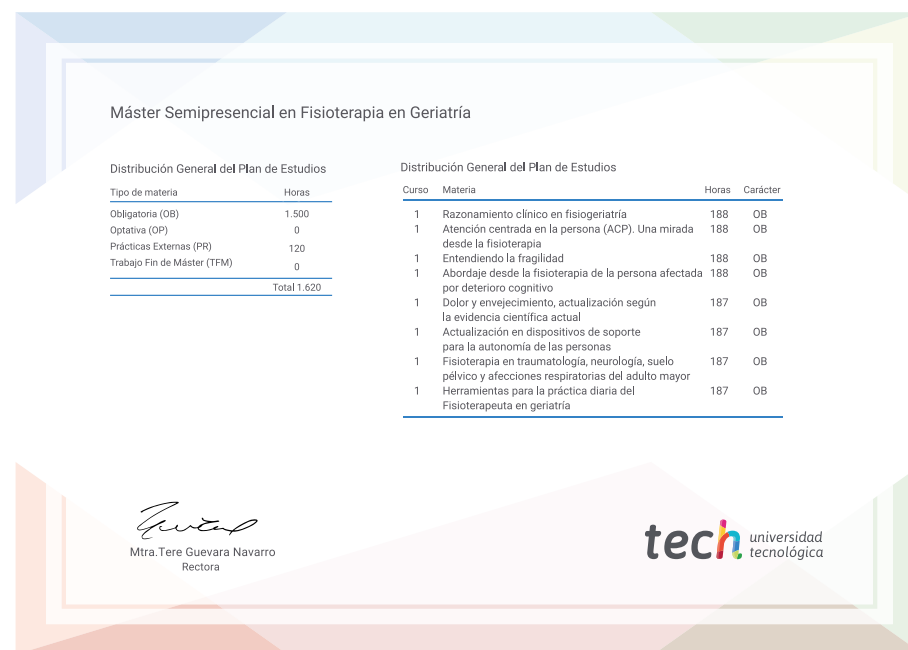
Máster Semipresencial en Fisioterapia en Geriatría

Distribución General del Plan de Estudios

| Tipo de materia | Horas |
|---|---|
| Obligatoria (OB) | 1.500 |
| Optativa (OP) | 0 |
| Prácticas Externas (PR) | 120 |
| Trabajo Fin de Máster (TFM) | 0 |
| | Total 1.620 |

Distribución General del Plan de Estudios

| Curso | Materia | Horas | Carácter |
|---|---|---|---|
| 1 | Razonamiento clínico en fisiogeriatría | 188 | OB |
| 1 | Atención centrada en la persona (ACP). Una mirada desde la fisioterapia | 188 | OB |
| 1 | Entendiendo la fragilidad | 188 | OB |
| 1 | Abordaje desde la fisioterapia de la persona afectada por deterioro cognitivo | 188 | OB |
| 1 | Dolor y envejecimiento, actualización según la evidencia científica actual | 187 | OB |
| 1 | Actualización en dispositivos de soporte para la autonomía de las personas | 187 | OB |
| 1 | Fisioterapia en traumatología, neurología, suelo pélvico y afecciones respiratorias del adulto mayor | 187 | OB |
| 1 | Herramientas para la práctica diaria del Fisioterapeuta en geriatría | 187 | OB |

Mtra.Tere Guevara Navarro
Rectora

tech universidad tecnológica